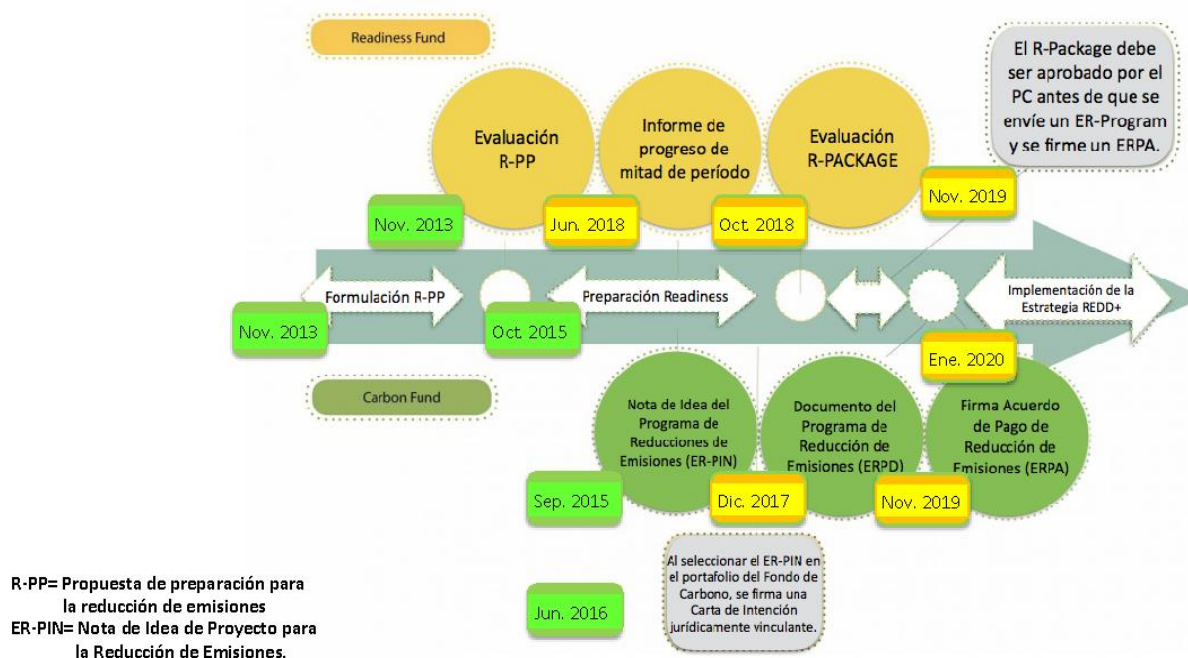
Readiness Fund

Evaluación R-PP

Informe de progreso de mitad de período

Evaluación R-PACKAGE

El R-Package debe ser aprobado por el PC antes de que se envíe un ER-Program y se firme un ERPA.

Nov. 2013

Jun. 2018

Oct. 2018

Nov. 2019

Formulación R-PP

Preparación Readiness

Implementación de la Estrategia REDD+

Nov. 2013

Oct. 2015

Ene. 2020

Carbon Fund

Nota de Idea del Programa de Reducciones de Emisiones (ER-PIN)

Documento del Programa de Reducción de Emisiones (ERPD)

Firma Acuerdo de Pago de Reducción de Emisiones (ERPA)

Sep. 2015

Dic. 2017

Nov. 2019

Al seleccionar el ER-PIN en el portafolio del Fondo de Carbono, se firma una Carta de Intención jurídicamente vinculante.

Jun. 2016

R-PP= Propuesta de preparación para la reducción de emisiones
ER-PIN= Nota de Idea de Proyecto para la Reducción de Emisiones.